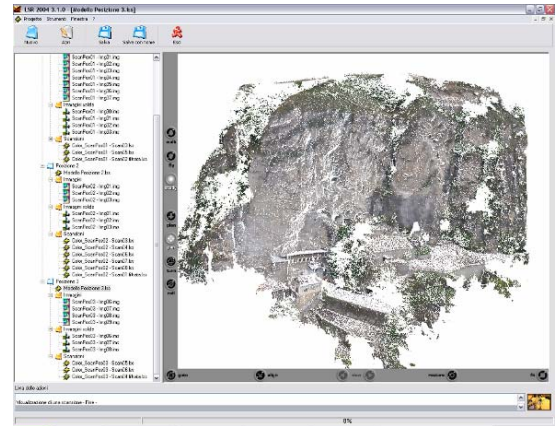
LSR 2004 3.1.0 - [Modello Posizione 3.lsx]
Progetto Strumenti Finestra ?
Nuovo Apri Salva Salva con nome Esci
ScanPos01 - Img21.img
ScanPos01 - Img22.img
ScanPos01 - Img23.img
ScanPos01 - Img24.img
ScanPos01 - Img25.img
ScanPos01 - Img26.img
ScanPos01 - Img27.img
Immagini solide
ScanPos01 - Img26.img
ScanPos01 - Img27.img
ScanPos01 - Img28.img
Scansioni
Cava_ScanPos01 - Scan01.lsx
Cava_ScanPos01 - Scan02.lsx
Posizione 2
Modello Posizione 2.lsx
Immagini
ScanPos02 - Img01.img
ScanPos02 - Img02.img
ScanPos02 - Img03.img
Immagini solide
ScanPos02 - Img01.img
ScanPos02 - Img02.img
ScanPos02 - Img03.img
Scansioni
Cava_ScanPos02 - Scan01.lsx
Cava_ScanPos02 - Scan02.lsx
Cava_ScanPos02 - Scan03.lsx
Cava_ScanPos02 - Scan04.lsx
Cava_ScanPos02 - Scan05.lsx
Posizione 3
Modello Posizione 3.lsx
Immagini
ScanPos03 - Img05.img
ScanPos03 - Img06.img
ScanPos03 - Img07.img
Immagini solide
ScanPos03 - Img05.img
ScanPos03 - Img06.img
ScanPos03 - Img07.img
Scansioni
Cava_ScanPos03 - Scan05.lsx
Cava_ScanPos03 - Scan06.lsx
Cava_ScanPos03 - Scan07.lsx
Lista delle azioni
Visualizzazione di una scansione - Fine -
0%